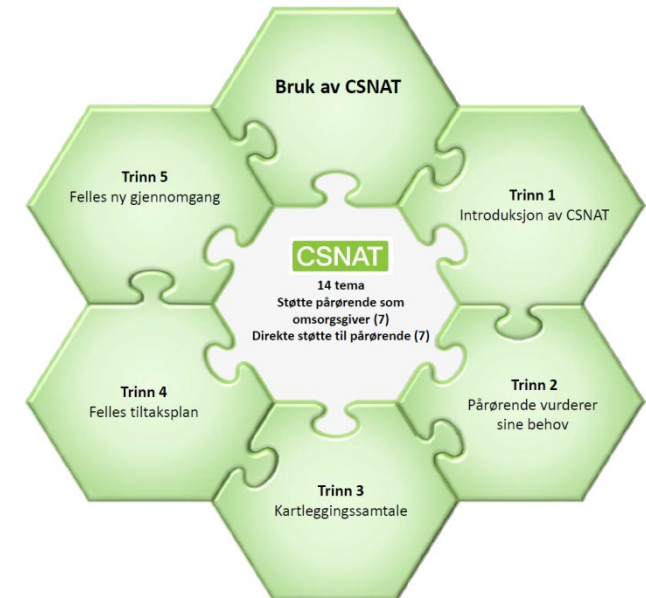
Bruk av CSNAT

Trinn 1
Introduksjon av CSNAT

Trinn 2
Pårørende vurderer sine behov

Trinn 3
Kartleggingssamtale

Trinn 4
Felles tiltaksplan

Trinn 5
Felles ny gjennomgang

CSNAT
14 tema
Støtte pårørende som omsorgsgiver (7)
Direkte støtte til pårørende (7)